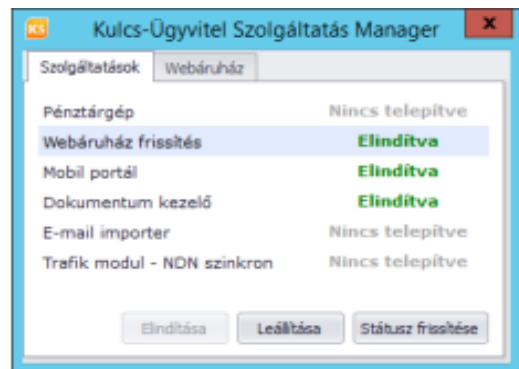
KS Kulcs-Ügyvitel Szolgáltatás Manager ×

Szolgáltatások | Webáruház

| | |
|---|---|
| Pénztárgép | Nincs telepítve |
| Webáruház frissítés | Elindítva |
| Mobil portál | Elindítva |
| Dokumentum kezelő | Elindítva |
| E-mail importer | Nincs telepítve |
| Trafik modul - NDN szinkron | Nincs telepítve |

Elindítása | Leállítása | Státusz frissítése